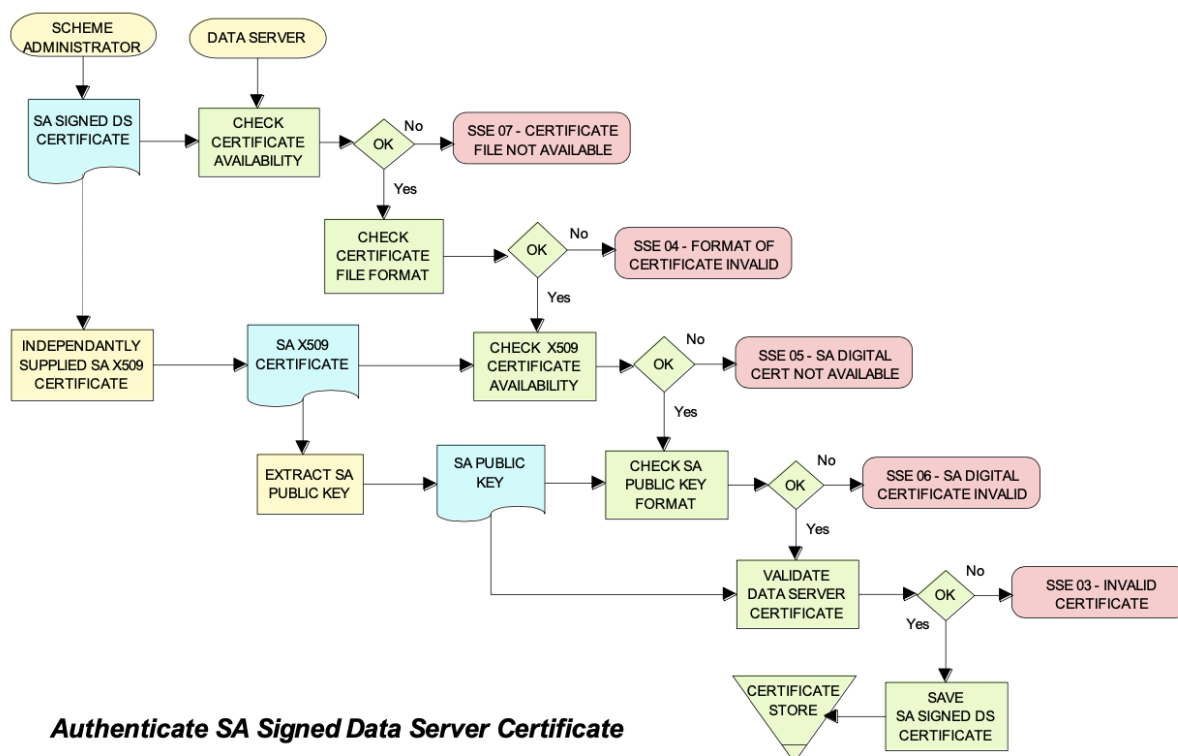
SCHEME ADMINISTRATOR

DATA SERVER

SA SIGNED DS CERTIFICATE

CHECK CERTIFICATE AVAILABILITY

OK

No

SSE 07 - CERTIFICATE FILE NOT AVAILABLE

Yes

CHECK CERTIFICATE FILE FORMAT

OK

No

SSE 04 - FORMAT OF CERTIFICATE INVALID

Yes

INDEPENDANTLY SUPPLIED SA X509 CERTIFICATE

SA X509 CERTIFICATE

CHECK X509 CERTIFICATE AVAILABILITY

OK

No

SSE 05 - SA DIGITAL CERT NOT AVAILABLE

Yes

EXTRACT SA PUBLIC KEY

SA PUBLIC KEY

CHECK SA PUBLIC KEY FORMAT

OK

No

SSE 06 - SA DIGITAL CERTIFICATE INVALID

Yes

VALIDATE DATA SERVER CERTIFICATE

OK

No

SSE 03 - INVALID CERTIFICATE

Yes

CERTIFICATE STORE

SAVE SA SIGNED DS CERTIFICATE

Authenticate SA Signed Data Server Certificate